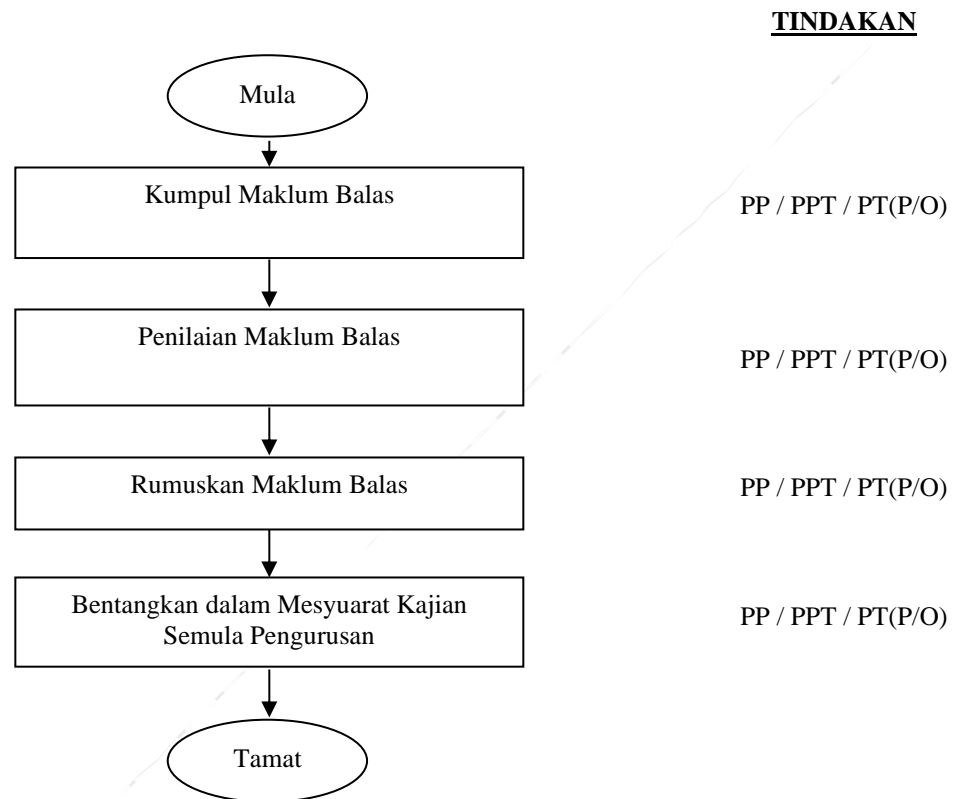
TINDAKAN

Mula

Kumpul Maklum Balas

PP / PPT / PT(P/O)

Penilaian Maklum Balas

PP / PPT / PT(P/O)

Rumuskan Maklum Balas

PP / PPT / PT(P/O)

Bentangkan dalam Mesyuarat Kajian Semula Pengurusan

PP / PPT / PT(P/O)

Tamat